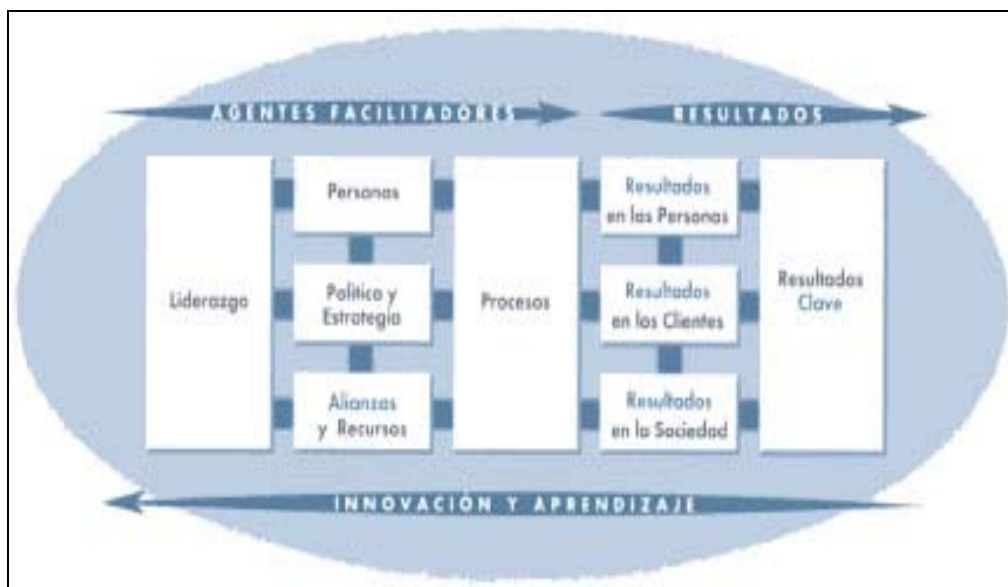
AGENTES FACILITADORES

RESULTADOS

Liderazgo

Personas

Política y Estrategia

Alianzas y Recursos

Procesos

Resultados en las Personas

Resultados en los Clientes

Resultados en la Sociedad

Resultados Clave

INNOVACIÓN Y APRENDIZAJE